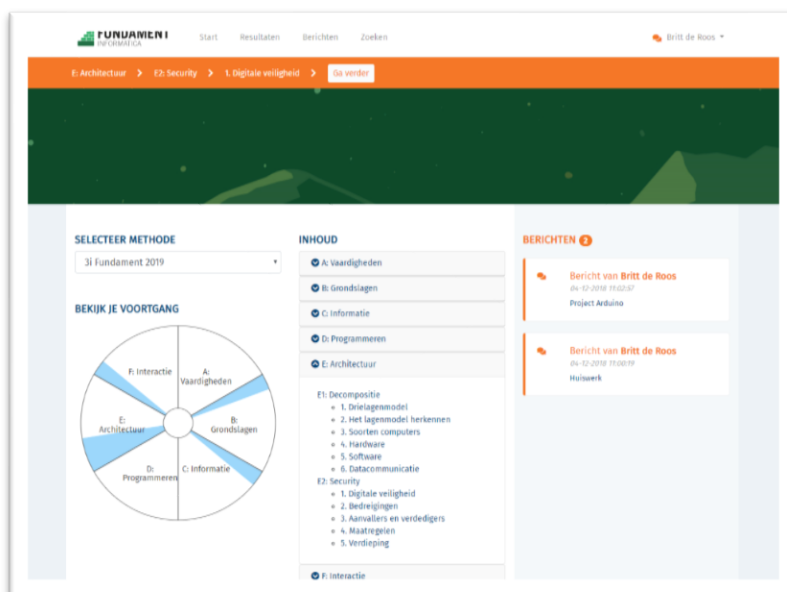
FUNDAMENT
INFORMATICA

Start Resultaten Berichten Zoeken

Britt de Roos ▾

E: Architectuur > E2: Security > 1. Digitale veiligheid > Ga verder

SELECTEER METHODE

3i Fundament 2019 ▾

BEKIJK JE VOORTGANG

F: Interactie
A: Vaardigheden
B: Grondslagen
C: Informatie
D: Programmeren
E: Architectuur

INHOUD

A: Vaardigheden
B: Grondslagen
C: Informatie
D: Programmeren
E: Architectuur

E1: Decompositie
1. Drielagenmodel
2. Het lagenmodel herkennen
3. Soorten computers
4. Hardware
5. Software
6. Datacommunicatie
E2: Security
1. Digitale veiligheid
2. Bedreigingen
3. Aanvallers en verdedigers
4. Maatregelen
5. Verdieping

F: Interactie

BERICHTEN 2

Bericht van Britt de Roos
04-12-2018 11:02:57
Project Arduino

Bericht van Britt de Roos
04-12-2018 11:00:19
Huiswerk